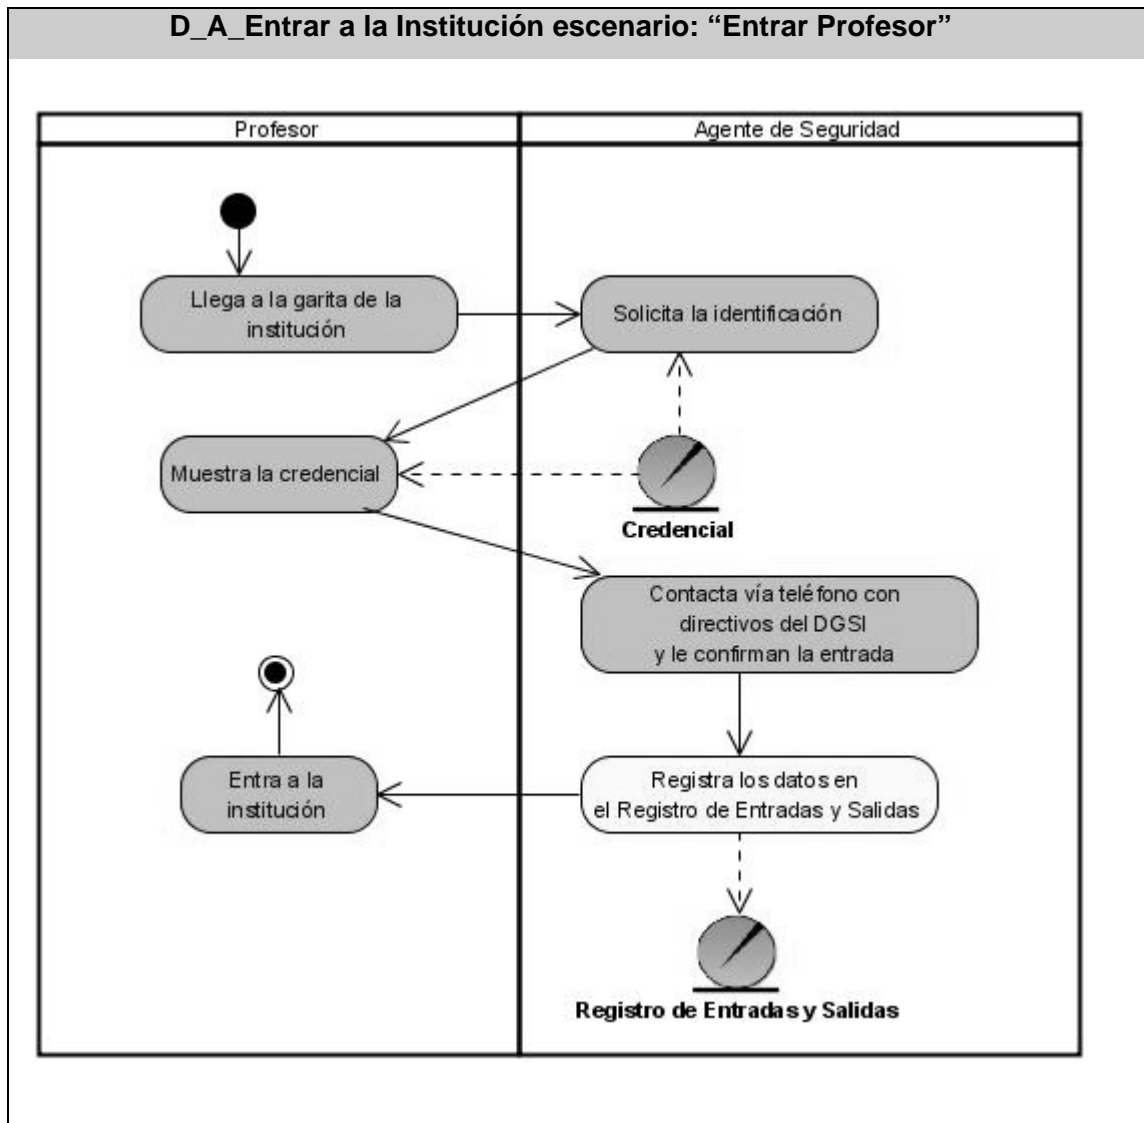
D_A_Entrar a la Institución escenario: “Entrar Profesor”

Profesor

Agente de Seguridad

Llega a la garita de la institución

Solicita la identificación

Muestra la credencial

Credencial

Contacta vía teléfono con directivos del DGSI y le confirman la entrada

Entra a la institución

Registra los datos en el Registro de Entradas y Salidas

Registro de Entradas y Salidas